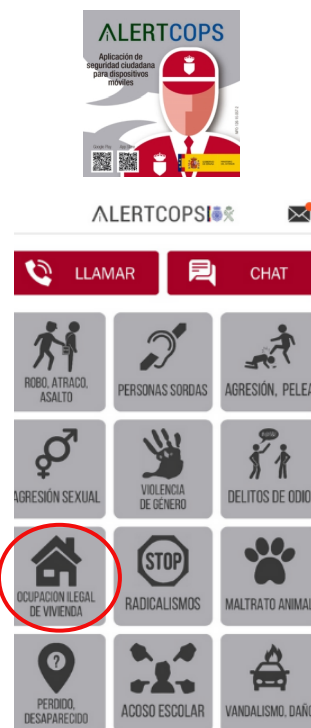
ALERTCOPS
Aplicación de seguridad ciudadana para dispositivos móviles

ALERTCOPS

LLAMAR
CHAT

ROBO, ATRACO, ASALTO
PERSONAS SORDAS
AGRESIÓN, PELEA
AGRESIÓN SEXUAL
VIOLENCIA DE GÉNERO
DELITOS DE ODIO
OCUPACION ILEGAL DE VIVIENDA
STOP
RADICALISMOS
MALTRATO ANIMAL
PERDIDO, DESAPARECIDO
ACOSO ESCOLAR
VANDALISMO, DAÑO